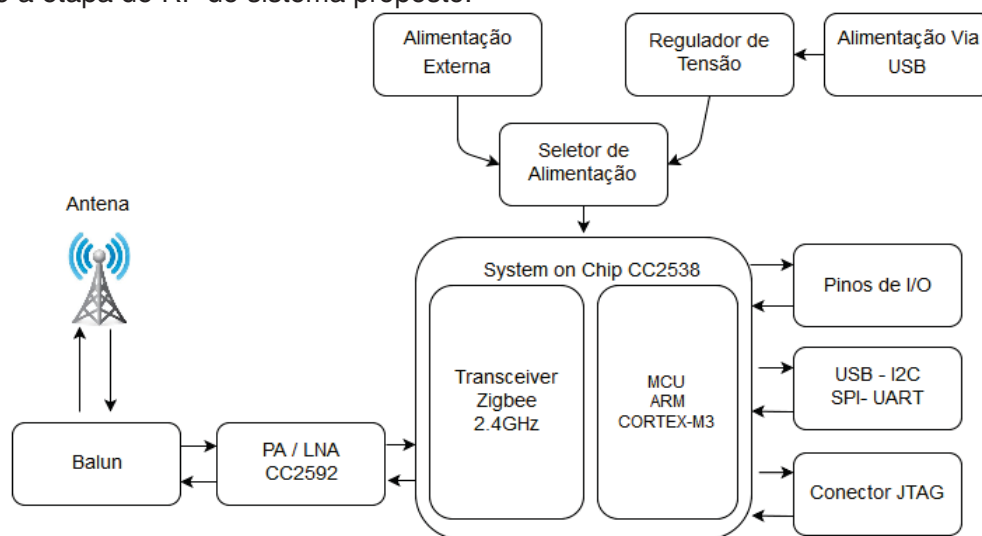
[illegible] a etapa de RF do sistema proposto.

Alimentação Externa

Regulador de Tensão

Alimentação Via USB

Seletor de Alimentação

Antena

System on Chip CC2538

Transceiver Zigbee 2.4GHz

MCU ARM CORTEX-M3

Pinos de I/O

USB - I2C SPI- UART

Conector JTAG

Balun

PA / LNA CC2592